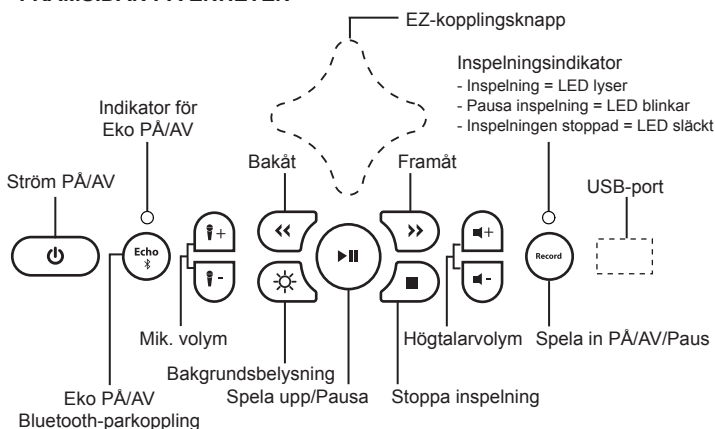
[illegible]

EZ-kopplingsknapp

Inspelningsindikator
- Inspelning = LED lyser
- Pausa inspelning = LED blinkar
- Inspelningen stoppad = LED släckt

Indikator för
Eko PÅ/AV

Ström PÅ/AV

Bakåt

Framåt

USB-port

Echo

Record

Mik. volym

Högtalarvolym

Spela in PÅ/AV/Paus

Bakgrundsbelysning

Eko PÅ/AV
Bluetooth-parkoppling

Spela upp/Pausa

Stoppa inspelning